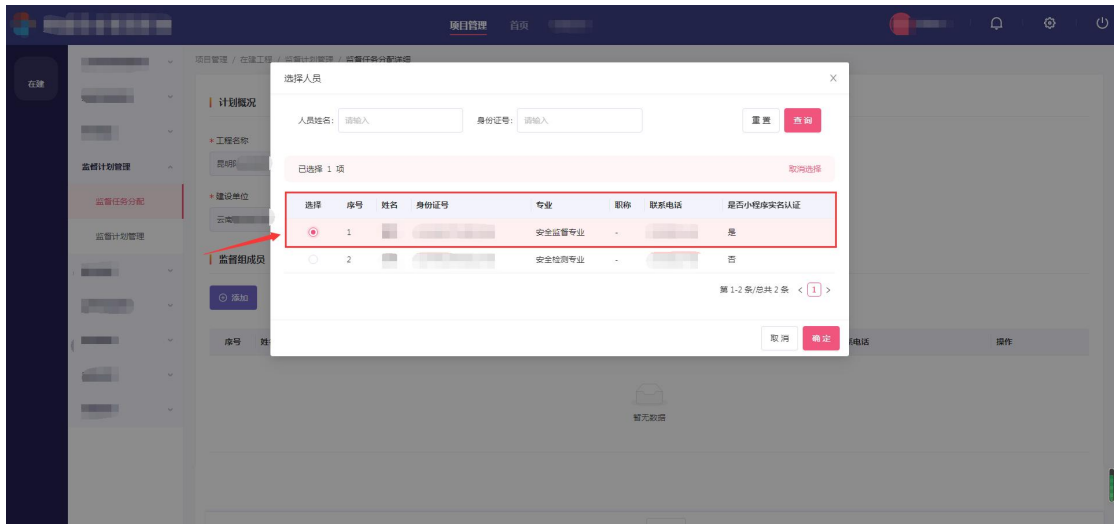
项目管理 首页

在建

项目管理 / 在建工程 / 监督计划管理 / 监督任务分配详细

监督计划管理

监督任务分配

监督计划管理

计划概况

* 工程名称

昆明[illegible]

* 建设单位

云南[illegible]

监督组成员

添加

序号 姓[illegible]

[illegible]电话 操作

暂无数据

选择人员

人员姓名: 请输入 身份证号: 请输入 重置 查询

已选择 1 项 取消选择

| 选择 | 序号 | 姓名 | 身份证号 | 专业 | 职称 | 联系电话 | 是否小程序实名认证 |
|---|---|---|---|---|---|---|---|
| ◉ | 1 | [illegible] | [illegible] | 安全监督专业 | - | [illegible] | 是 |
| ○ | 2 | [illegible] | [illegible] | 安全检测专业 | - | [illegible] | 否 |

第 1-2 条/总共 2 条 < 1 >

取消 确定